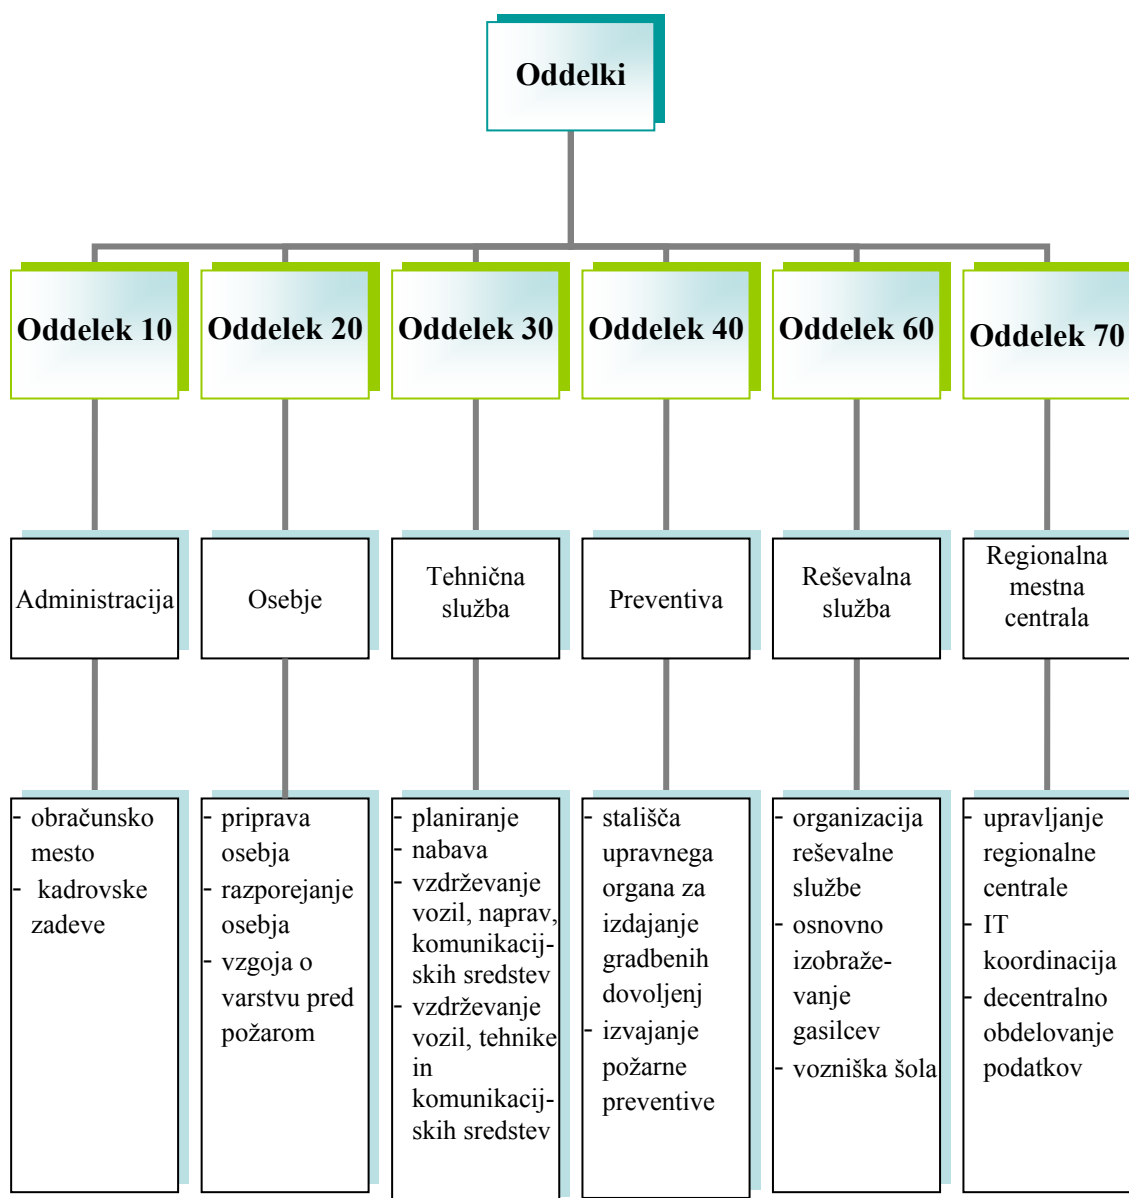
Oddelki

Oddelek 10

Administracija

- obračunsko mesto
- kadrovske zadeve

Oddelek 20

Osebje

- priprava osebja
- razporejanje osebja
- vzgoja o varstvu pred požarom

Oddelek 30

Tehnična služba

- planiranje
- nabava
- vzdrževanje vozil, naprav, komunikacij-skih sredstev
- vzdrževanje vozil, tehnike in komunikacij-skih sredstev

Oddelek 40

Preventiva

- stališča upravnega organa za izdajanje gradbenih dovoljenj
- izvajanje požarne preventive

Oddelek 60

Reševalna služba

- organizacija reševalne službe
- osnovno izobraže-vanje gasilcev
- vozniška šola

Oddelek 70

Regionalna mestna centrala

- upravljanje regionalne centrale
- IT koordinacija
- decentralno obdelovanje podatkov